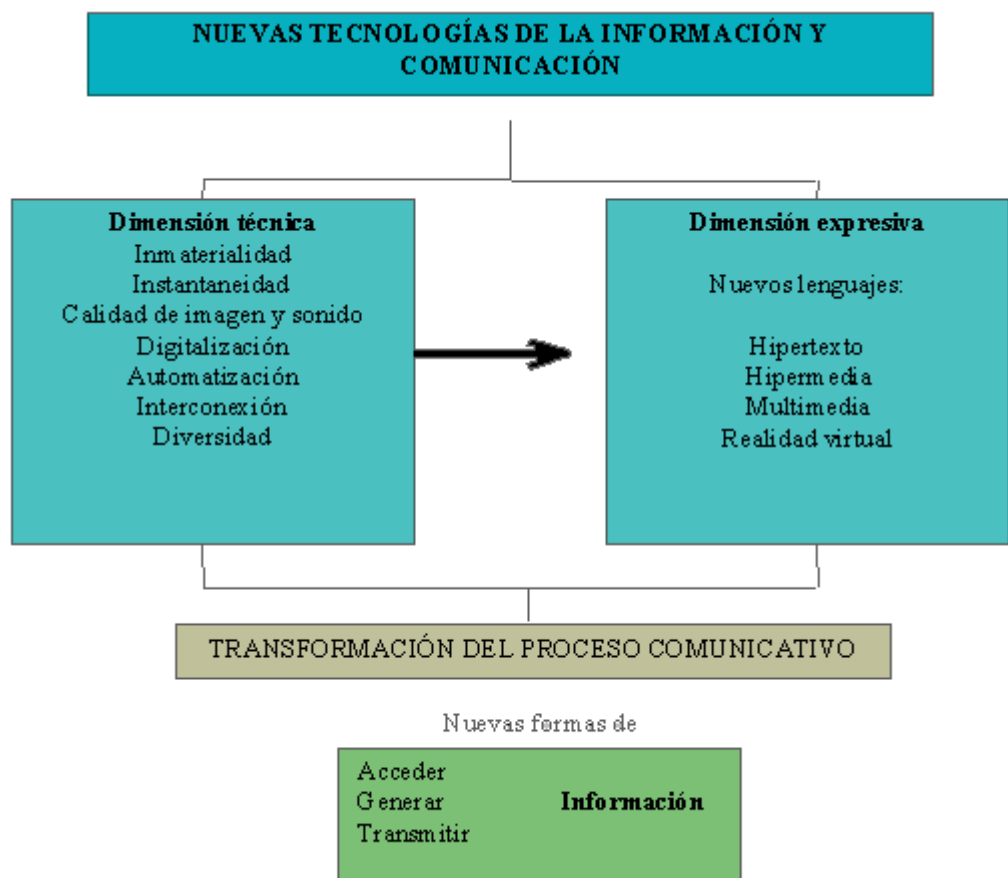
NUEVAS TECNOLOGÍAS DE LA INFORMACIÓN Y COMUNICACIÓN

Dimensión técnica
Inmaterialidad
Instantaneidad
Calidad de imagen y sonido
Digitalización
Automatización
Interconexión
Diversidad

Dimensión expresiva

Nuevos lenguajes:

Hipertexto
Hipermedia
Multimedia
Realidad virtual

TRANSFORMACIÓN DEL PROCESO COMUNICATIVO

Nuevas formas de

Acceder
Generar
Transmitir

Información